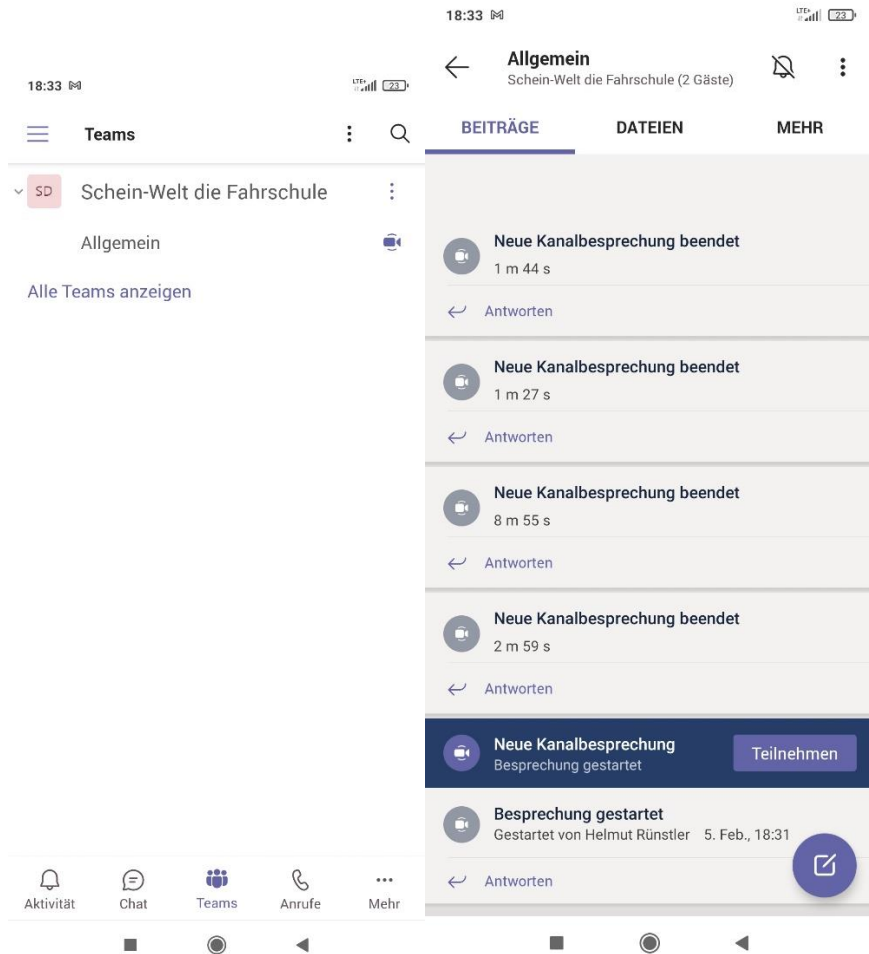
18:33

23

Teams

SD Schein-Welt die Fahrschule

Allgemein

Alle Teams anzeigen

Aktivität Chat Teams Anrufe Mehr

18:33

23

Allgemein
Schein-Welt die Fahrschule (2 Gäste)

BEITRÄGE DATEIEN MEHR

Neue Kanalbesprechung beendet
1 m 44 s

Antworten

Neue Kanalbesprechung beendet
1 m 27 s

Antworten

Neue Kanalbesprechung beendet
8 m 55 s

Antworten

Neue Kanalbesprechung beendet
2 m 59 s

Antworten

Neue Kanalbesprechung
Besprechung gestartet

Teilnehmen

Besprechung gestartet
Gestartet von Helmut Rünstler 5. Feb., 18:31

Antworten